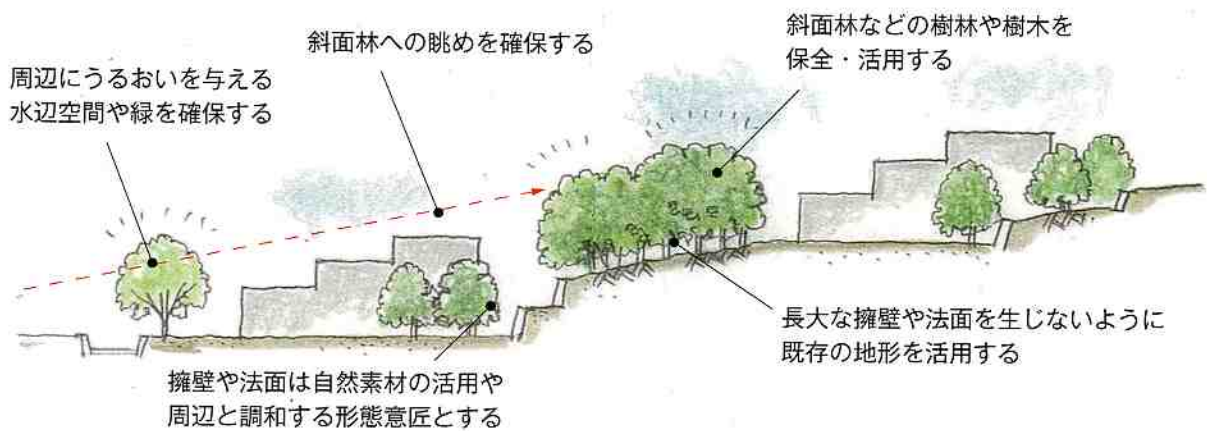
周辺にうるおいを与える
水辺空間や緑を確保する

斜面林への眺めを確保する

斜面林などの樹林や樹木を
保全・活用する

長大な擁壁や法面を生じないように
既存の地形を活用する

擁壁や法面は自然素材の活用や
周辺と調和する形態意匠とする